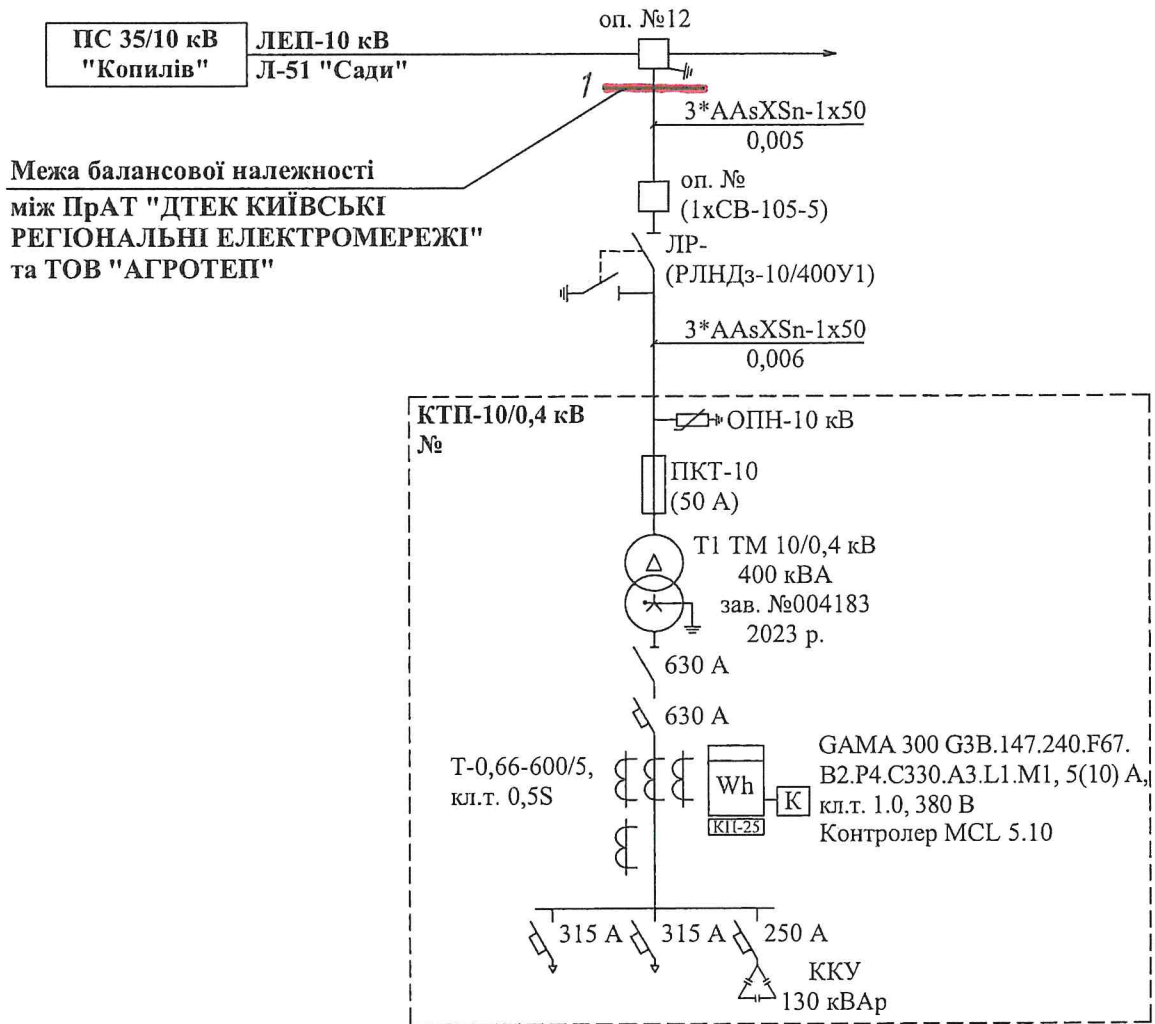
ПС 35/10 кВ "Копилів"

ЛЕП-10 кВ
Л-51 "Сади"

оп. №12

1

3*AAsXSn-1x50
0,005

Межа балансової належності між ПрАТ "ДТЕК КИЇВСЬКІ РЕГІОНАЛЬНІ ЕЛЕКТРОМЕРЕЖІ" та ТОВ "АГРОТЕП"

оп. №
(1хСВ-105-5)

ЛР-
(РЛНДз-10/400У1)

3*AAsXSn-1x50
0,006

КТП-10/0,4 кВ
№

ОПН-10 кВ

ПКТ-10
(50 А)

Т1 ТМ 10/0,4 кВ
400 кВА
зав. №004183
2023 р.

630 А

630 А

Т-0,66-600/5,
кл.т. 0,5S

Wh
КІ-25

K

GAMA 300 G3B.147.240.F67.
B2.P4.C330.A3.L1.M1, 5(10) A,
кл.т. 1.0, 380 В
Контролер MCL 5.10

315 А
315 А
250 А

ККУ
130 кВАр